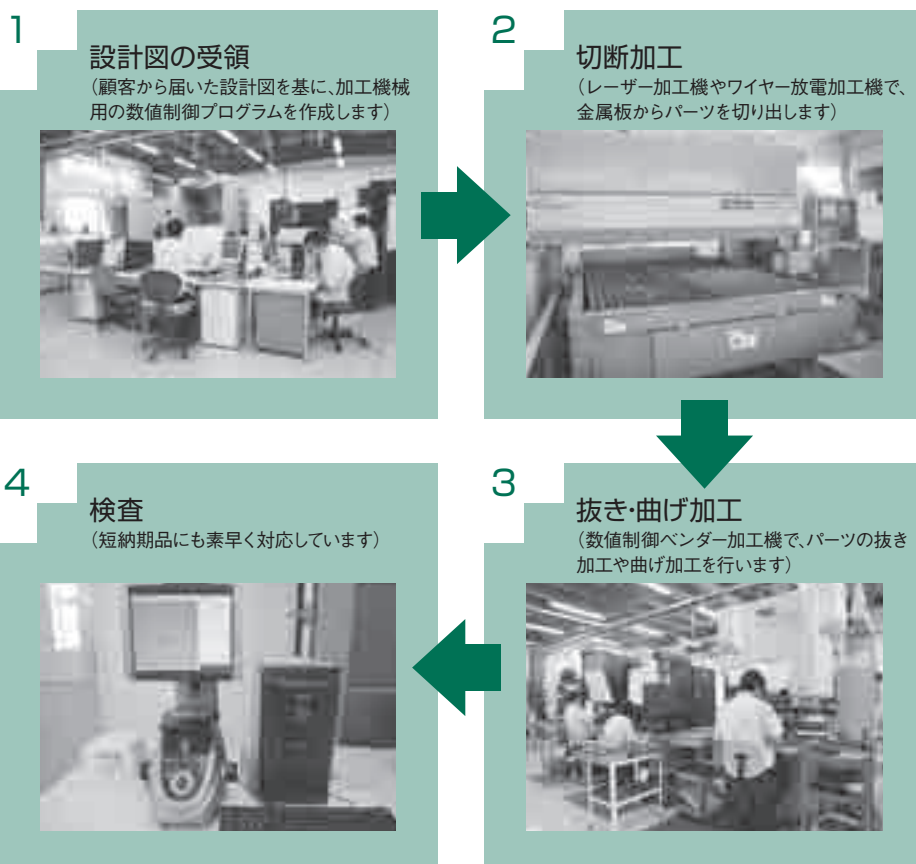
1

設計図の受領

（顧客から届いた設計図を基に、加工機械用の数値制御プログラムを作成します）

2

切断加工

（レーザー加工機やワイヤー放電加工機で、金属板からパーツを切り出します）

3

抜き･曲げ加工

（数値制御ベンダー加工機で、パーツの抜き加工や曲げ加工を行います）

4

検査

（短納期品にも素早く対応しています）